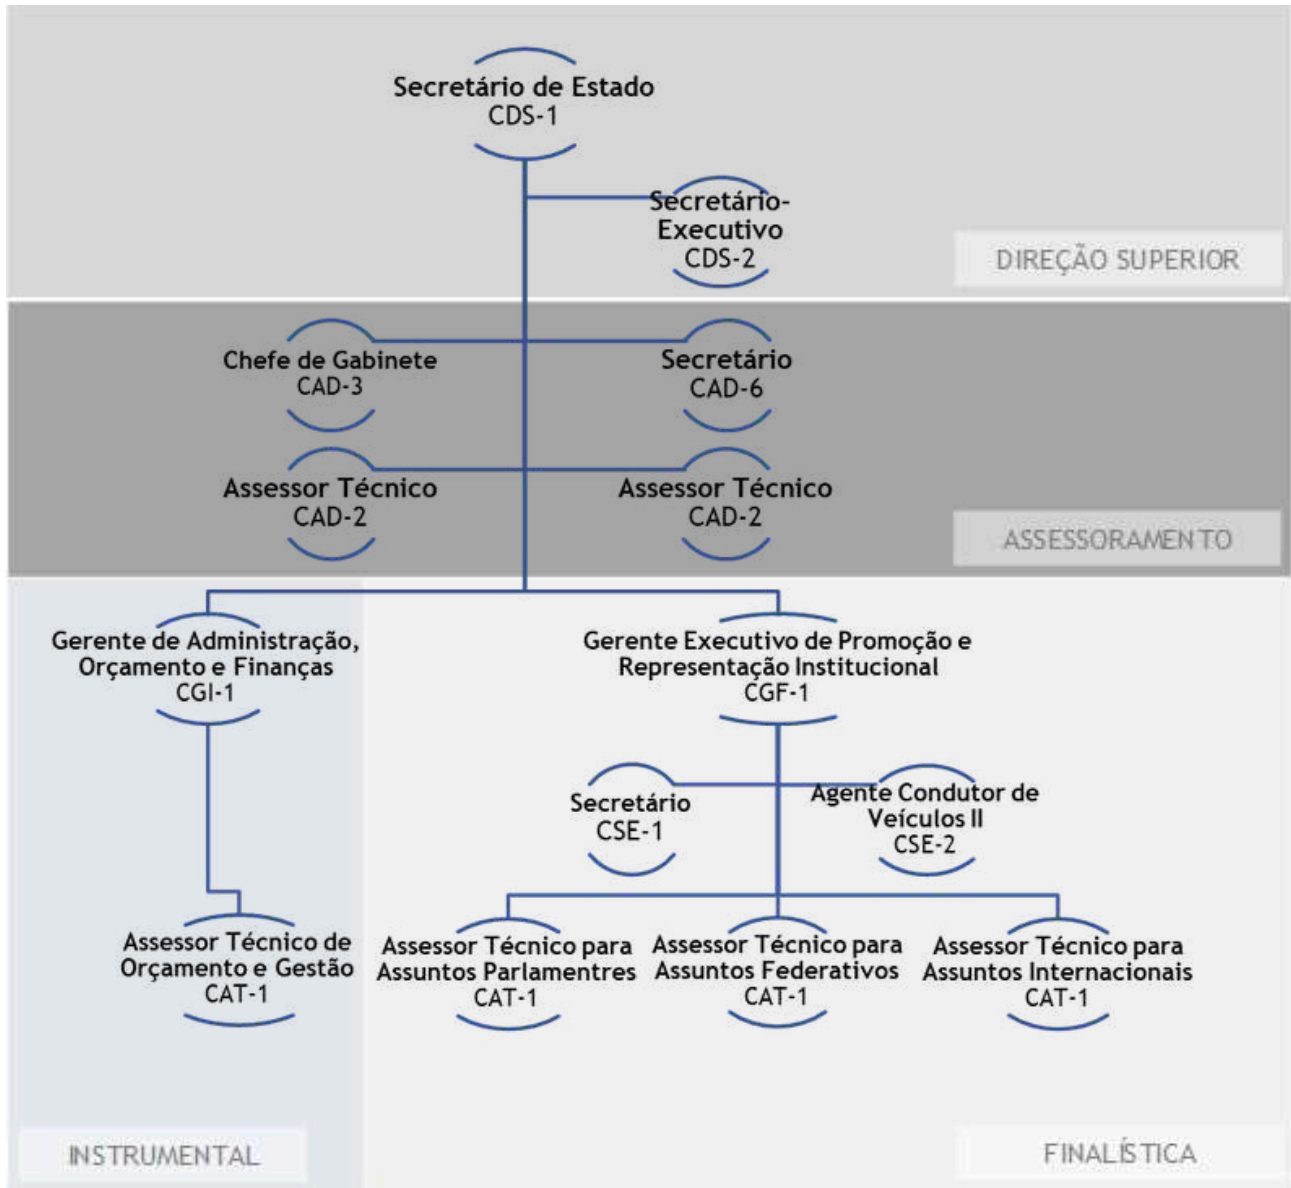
Secretário de Estado
CDS-1

Secretário-Executivo
CDS-2

DIREÇÃO SUPERIOR

Chefe de Gabinete
CAD-3

Secretário
CAD-6

Assessor Técnico
CAD-2

Assessor Técnico
CAD-2

ASSESSORAMENTO

Gerente de Administração, Orçamento e Finanças
CGI-1

Gerente Executivo de Promoção e Representação Institucional
CGF-1

Secretário
CSE-1

Agente Condutor de Veículos II
CSE-2

Assessor Técnico de Orçamento e Gestão
CAT-1

Assessor Técnico para Assuntos Parlamentres
CAT-1

Assessor Técnico para Assuntos Federativos
CAT-1

Assessor Técnico para Assuntos Internacionais
CAT-1

INSTRUMENTAL

FINALÍSTICA